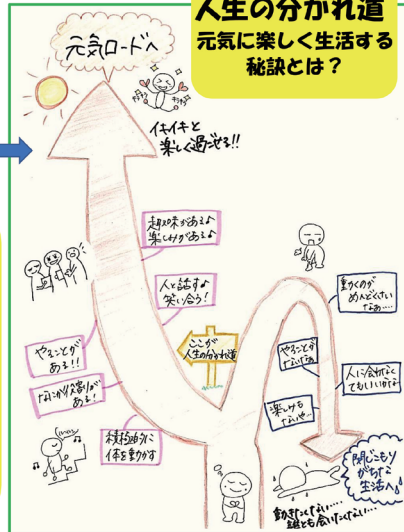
人生の分かれ道
元気に楽しく生活する秘訣とは？

元気ロードへ

イキイキと楽しく過ごせる!!

趣味があるよ
楽しみがあるよ

人と話すよ
笑い合う!

やることがある!!

仲間や役割がある!

積極的に体を動かす

ここが人生の分かれ道

動くのがめんどくさいなぁ…

やることがないなぁ

人に会わなくてもいいけどな

楽しみもないなぁ…

閉じこもりがちな生活へ

動きたくない…
誰とも会いたくない…